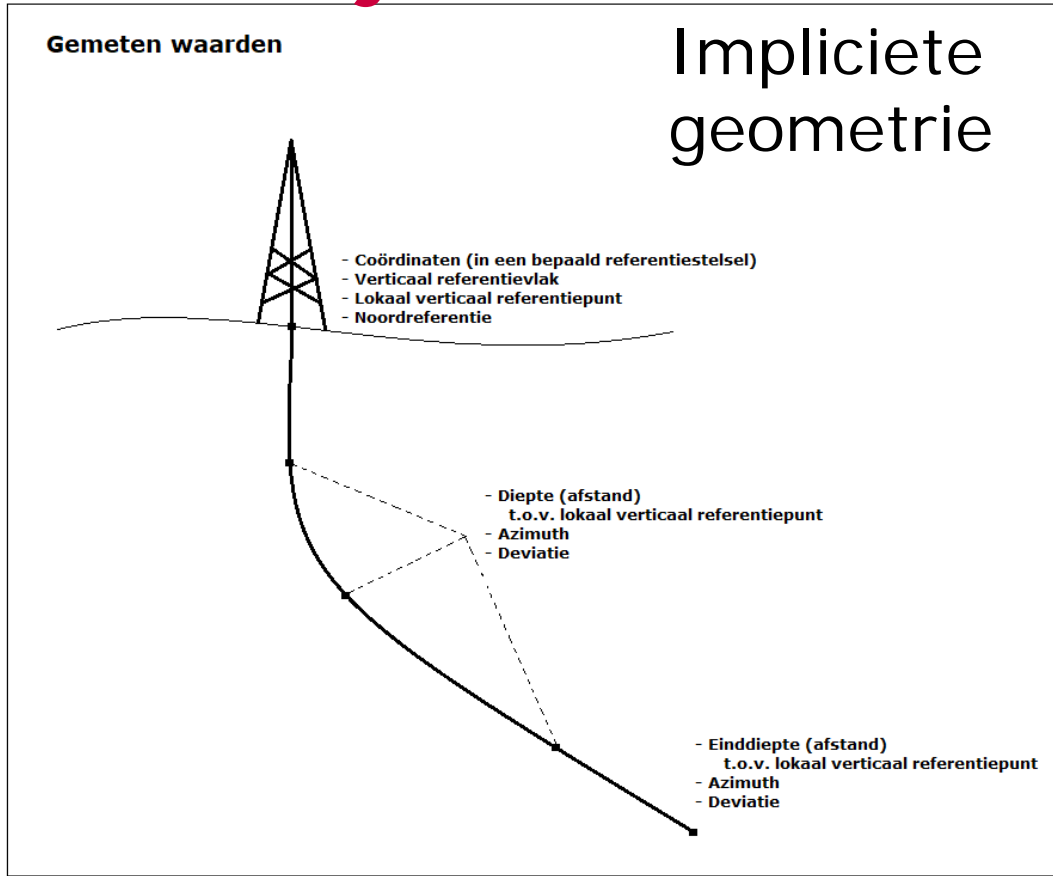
Gemeten waarden

Impliciete geometrie

- Coördinaten (in een bepaald referentiestelsel)
- Verticaal referentievlak
- Lokaal verticaal referentiepunt
- Noordreferentie

- Diepte (afstand)
t.o.v. lokaal verticaal referentiepunt
- Azimuth
- Deviatie

- Einddiepte (afstand)
t.o.v. lokaal verticaal referentiepunt
- Azimuth
- Deviatie